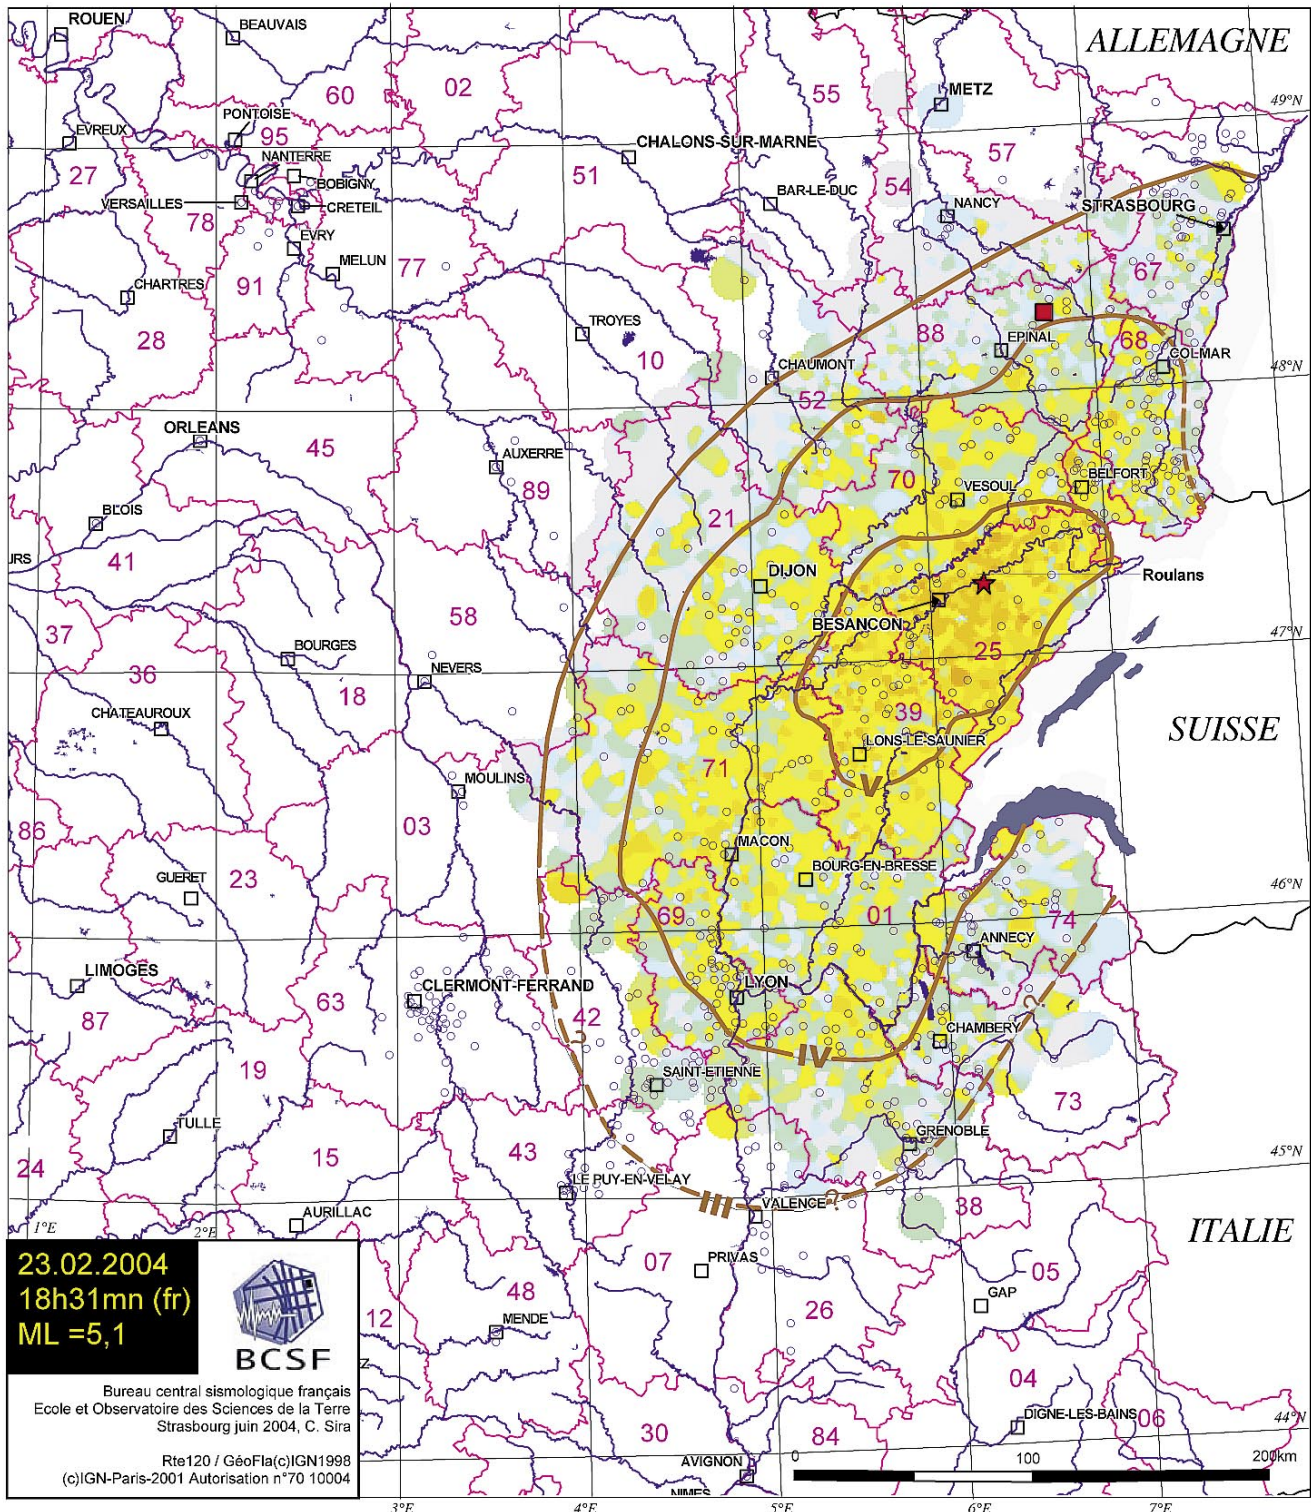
ROUEN
BEAUVAIS
ALLEMAGNE
60
02
55
METZ
49°N
PONTOISE
95
EVREUX
CHALONS-SUR-MARNE
NANTERRE
57
27
BOBIGNY
51
VERSAILLES
CRETEIL
BAR-LE-DUC
54
78
NANCY
STRASBOURG
EVRY
MELUN
77
67
CHARTRES
91
TROYES
28
88
EPINAL
68
10
COLMAR
CHAUMONT
48°N
52
ORLEANS
45
AUXERRE
70
BELFORT
89
VESOUL
BLOIS
21
RS
41
DIJON
Roulans
BESANCON
58
47°N
37
BOURGES
25
36
NEVERS
18
39
SUISSE
CHATEAUROUX
LONS-LE-SAUNIER
71
V
MOULINS
86
03
MACON
BOURG-EN-BRESSE
GUERET
23
46°N
74
69
01
ANNECY
LIMOGES
CLERMONT-FERRAND
LYON
87
63
42
CHAMBERY
IV
19
SAINT-ETIENNE
73
TULLE
GRENOBLE
24
15
43
45°N
LE PUY-EN-VELAY
III
AURILLAC
VALENCE
38
1°E
2°E
ITALIE
23.02.2004
18h31mn (fr)
ML =5,1
07
PRIVAS
05
BCSF
48
GAP
12
MENDE
26
04
Bureau central sismologique français
Ecole et Observatoire des Sciences de la Terre
Strasbourg juin 2004, C. Sira
DIGNE-LES-BAINS
06
44°N
30
84
Rte120 / GéoFla(c)IGN1998
(c)IGN-Paris-2001 Autorisation n°70 10004
AVIGNON
0
100
200km
NIMES
3°E
4°E
5°E
6°E
7°E